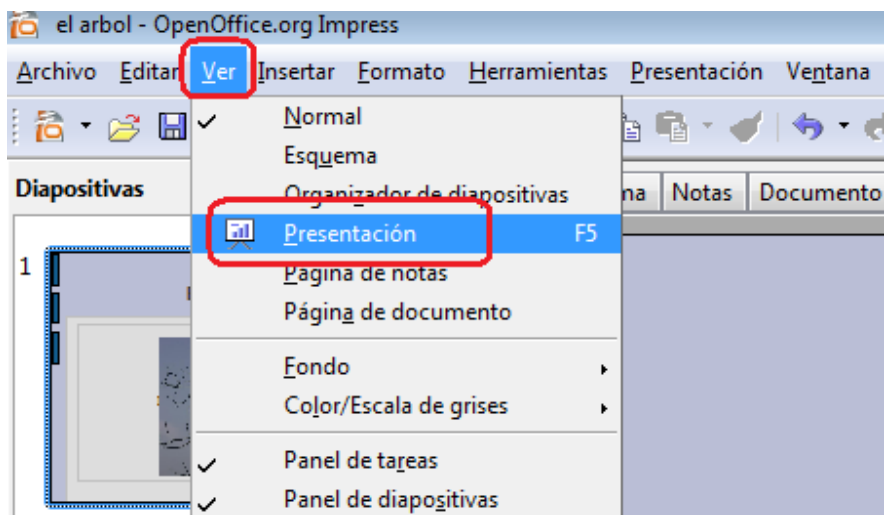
el arbol - OpenOffice.org Impress

Archivo Editar Ver Insertar Formato Herramientas Presentación Ventana

Diapositivas

1

Normal
Esquema
Organizador de diapositivas
Presentación F5
Página de notas
Página de documento
Fondo
Color/Escala de grises
Panel de tareas
Panel de diapositivas

na Notas Documento